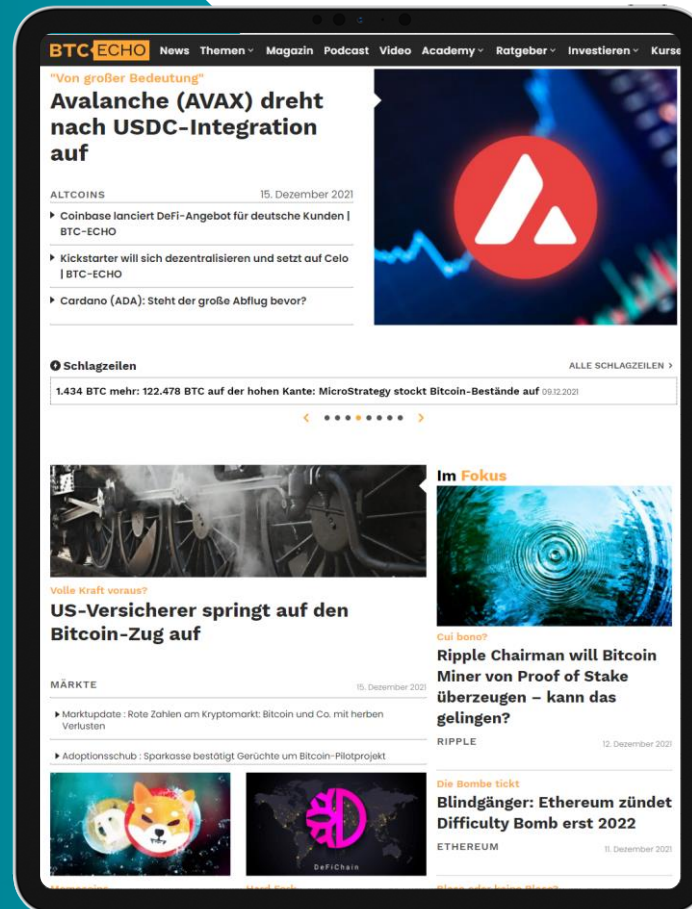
BTC ECHO News Themen Magazin Podcast Video Academy Ratgeber Investieren Kurse

"Von großer Bedeutung"

Avalanche (AVAX) dreht nach USDC-Integration auf

ALTCOINS 15. Dezember 2021

Coinbase lanciert DeFi-Angebot für deutsche Kunden | BTC-ECHO

Kickstarter will sich dezentralisieren und setzt auf Celo | BTC-ECHO

Cardano (ADA): Steht der große Abflug bevor?

Schlagzeilen

ALLE SCHLAGZEILEN >

1.434 BTC mehr: 122.478 BTC auf der hohen Kante: MicroStrategy stockt Bitcoin-Bestände auf 09.12.2021

Im Fokus

Volle Kraft voraus?

US-Versicherer springt auf den Bitcoin-Zug auf

MÄRKTE 15. Dezember 2021

Marktupdate : Rote Zahlen am Kryptomarkt: Bitcoin und Co. mit herben Verlusten

Adoptionsschub : Sparkasse bestätigt Gerüchte um Bitcoin-Pilotprojekt

DeFiChain

Cui bono?

Ripple Chairman will Bitcoin Miner von Proof of Stake überzeugen – kann das gelingen?

RIPPLE 12. Dezember 2021

Die Bombe tickt

Blindgänger: Ethereum zündet Difficulty Bomb erst 2022

ETHEREUM 11. Dezember 2021

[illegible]